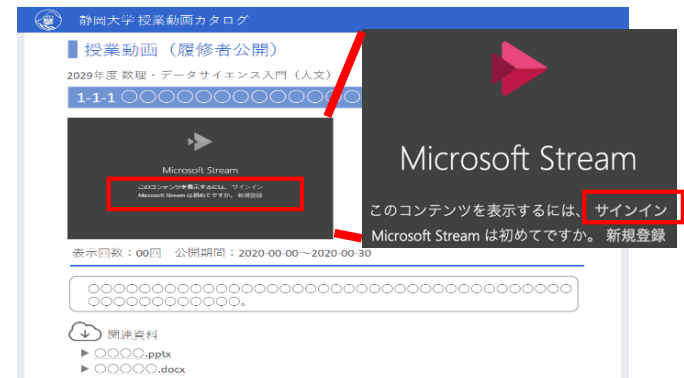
静岡大学 授業動画カタログ

授業動画（履修者公開）

2029年度 数理・データサイエンス入門（人文）

1-1-1 〇〇〇〇〇〇〇〇〇〇〇〇〇

Microsoft Stream

このコンテンツを表示するには、サインイン
Microsoft Stream は初めてですか。 新規登録

Microsoft Stream

このコンテンツを表示するには、サインイン
Microsoft Stream は初めてですか。 新規登録

表示回数：00回　公開期間：2020-00-00～2020-00-30

〇〇〇〇〇〇〇〇〇〇〇〇〇〇〇〇〇〇〇〇〇〇〇〇〇〇〇〇〇〇〇〇〇〇〇〇〇〇〇〇〇〇〇〇〇〇〇〇〇。

関連資料

▶ 〇〇〇〇.pptx
▶ 〇〇〇〇〇.docx